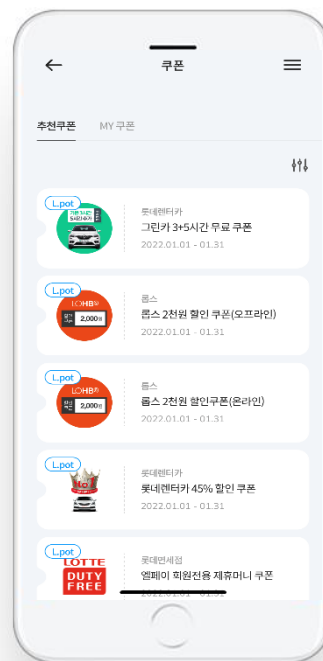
쿠폰

추천쿠폰
MY 쿠폰

L.pot
그린카 3+5시간 무료
롯데렌터카
그린카 3+5시간 무료 쿠폰
2022.01.01 - 01.31

L.pot
LOHB's
2,000
롭스
롭스 2천원 할인 쿠폰(오프라인)
2022.01.01 - 01.31

L.pot
LOHB's
2,000
롭스
롭스 2천원 할인쿠폰(온라인)
2022.01.01 - 01.31

L.pot
롯데렌터카
롯데렌터카 45% 할인 쿠폰
2022.01.01 - 01.31

L.pot
LOTTE DUTY FREE
롯데면세점
엘페이 회원전용 제휴머니 쿠폰
2022.01.01 - 01.31